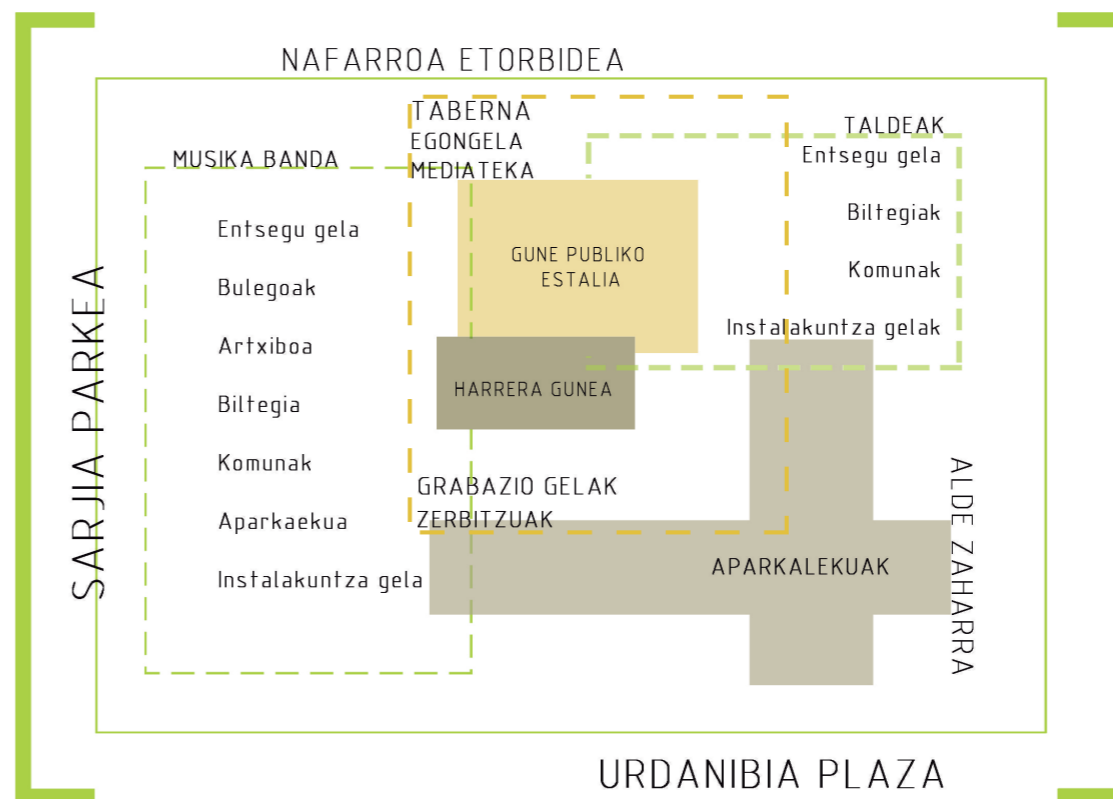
NAFARROA ETORBIDEA

TABERNA
EGONGELA
MEDIATEKA

TALDEAK
Entsegu gela
Biltegiak
Komunak
Instalakuntza gelak

MUSIKA BANDA
Entsegu gela
Bulegoak
Artxiboa
Biltegia
Komunak
Aparkaekua
Instalakuntza gela

GUNE PUBLIKO ESTALIA

HARRERA GUNEA

GRABAZIO GELAK
ZERBITZUAK

APARKALEKUAK

SARJIA PARKEA

ALDE ZAHARRA

URDANIBIA PLAZA